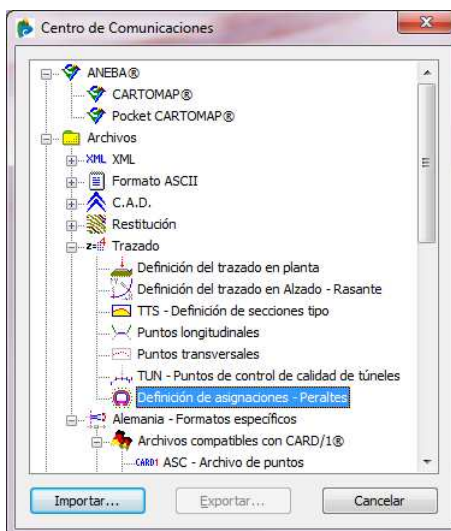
Centro de Comunicaciones

ANEBA®
CARTOMAP®
Pocket CARTOMAP®
Archivos
XML XML
Formato ASCII
C.A.D.
Restitución
Trazado
Definición del trazado en planta
Definición del trazado en Alzado - Rasante
TTS - Definición de secciones tipo
Puntos longitudinales
Puntos transversales
TUN - Puntos de control de calidad de túneles
Definición de asignaciones - Peraltes
Alemania - Formatos específicos
Archivos compatibles con CARD/1®
CARD1 ASC - Archivo de puntos

Importar...
Exportar...
Cancelar